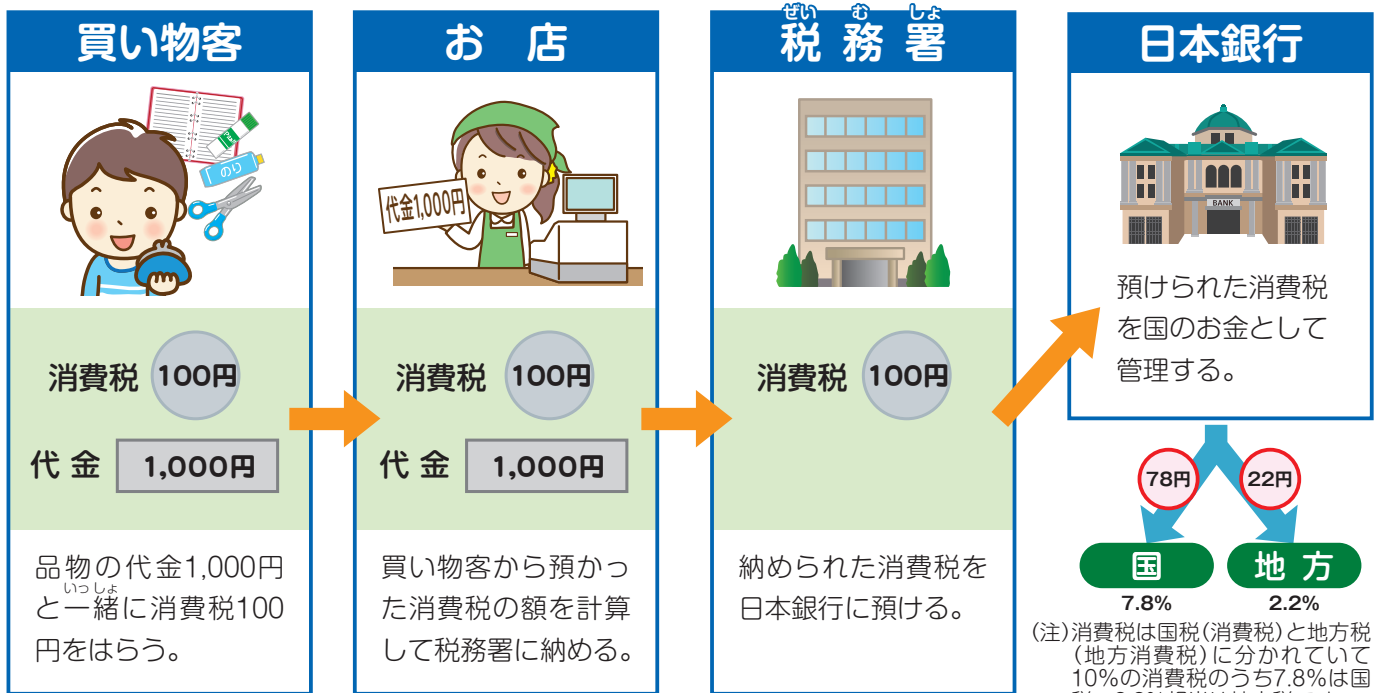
買い物客

のり

消費税 100円

代金 1,000円

品物の代金1,000円と一緒に消費税100円をはらう。

お店

代金1,000円

消費税 100円

代金 1,000円

買い物客から預かった消費税の額を計算して税務署に納める。

税務署

消費税 100円

納められた消費税を日本銀行に預ける。

日本銀行

BANK

預けられた消費税を国のお金として管理する。

78円

22円

国

地方

7.8%

2.2%

(注)消費税は国税(消費税)と地方税(地方消費税)に分かれていて10%の消費税のうち7.8%は国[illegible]